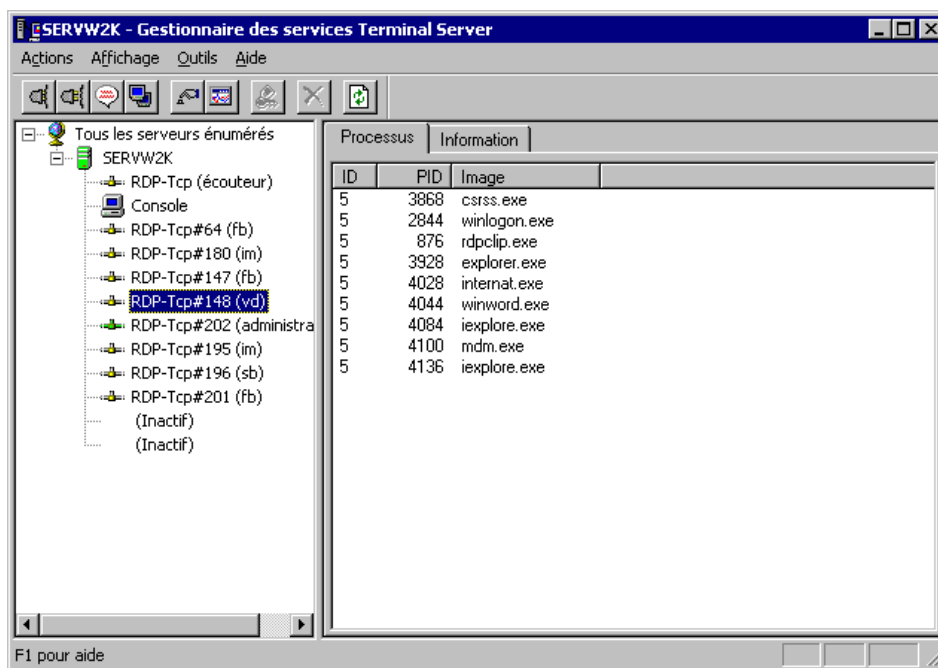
SERVW2K - Gestionnaire des services Terminal Server

Actions Affichage Outils Aide

Tous les serveurs énumérés
SERVW2K
RDP-Tcp (écouteur)
Console
RDP-Tcp#64 (fb)
RDP-Tcp#180 (im)
RDP-Tcp#147 (fb)
RDP-Tcp#148 (vd)
RDP-Tcp#202 (administra
RDP-Tcp#195 (im)
RDP-Tcp#196 (sb)
RDP-Tcp#201 (fb)
(Inactif)
(Inactif)

Processus | Information

| ID | PID | Image |
|---|---|---|
| 5 | 3868 | csrss.exe |
| 5 | 2844 | winlogon.exe |
| 5 | 876 | rdpclip.exe |
| 5 | 3928 | explorer.exe |
| 5 | 4028 | internat.exe |
| 5 | 4044 | winword.exe |
| 5 | 4084 | iexplore.exe |
| 5 | 4100 | mdm.exe |
| 5 | 4136 | iexplore.exe |

F1 pour aide